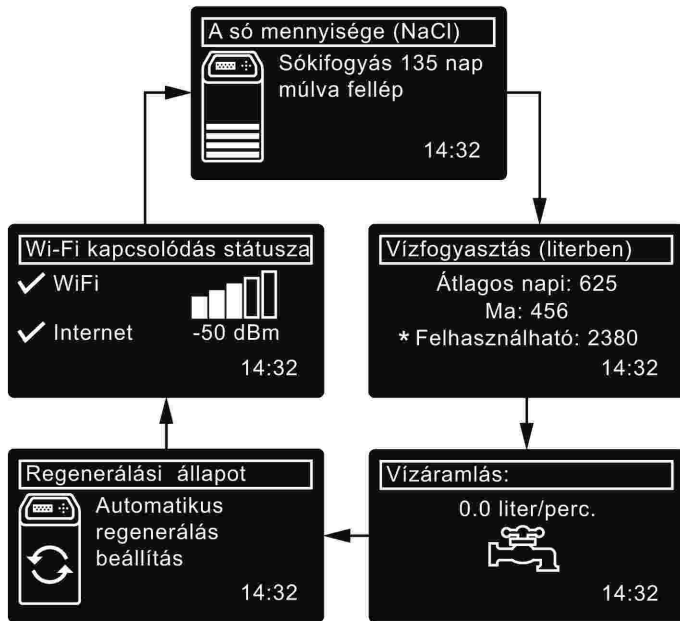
A só mennyisége (NaCl)
Sókifogyás 135 nap múlva fellép
14:32

Vízfogyasztás (literben)
Átlagos napi: 625
Ma: 456
* Felhasználható: 2380
14:32

Vízáramlás:
0.0 liter/perc.
14:32

Regenerálási állapot
Automatikus regenerálás beállítás
14:32

Wi-Fi kapcsolódás státusza
✓ WiFi
✓ Internet
-50 dBm
14:32